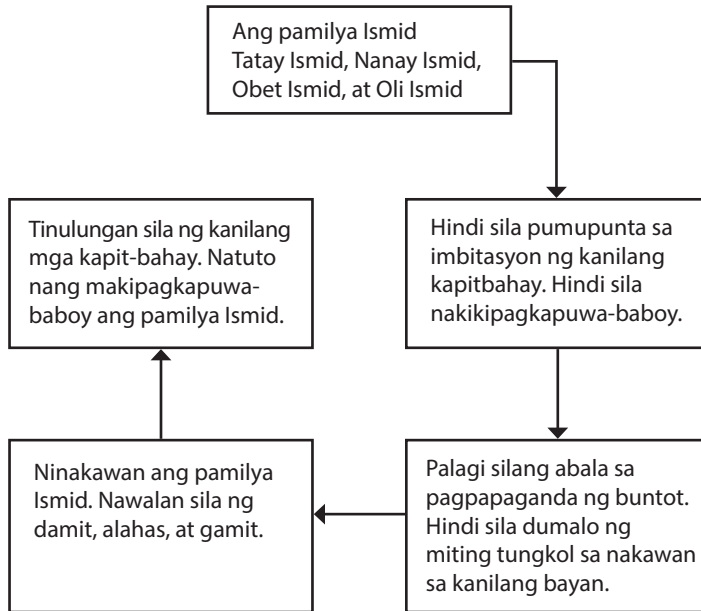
Ang pamilya Ismid
Tatay Ismid, Nanay Ismid,
Obet Ismid, at Oli Ismid

Hindi sila pumupunta sa imbitasyon ng kanilang kapitbahay. Hindi sila nakikipagkapuwa-baboy.

Palagi silang abala sa pagpapaganda ng buntot. Hindi sila dumalo ng miting tungkol sa nakawan sa kanilang bayan.

Ninakawan ang pamilya Ismid. Nawalan sila ng damit, alahas, at gamit.

Tinulungan sila ng kanilang mga kapit-bahay. Natuto nang makipagkapuwa-baboy ang pamilya Ismid.